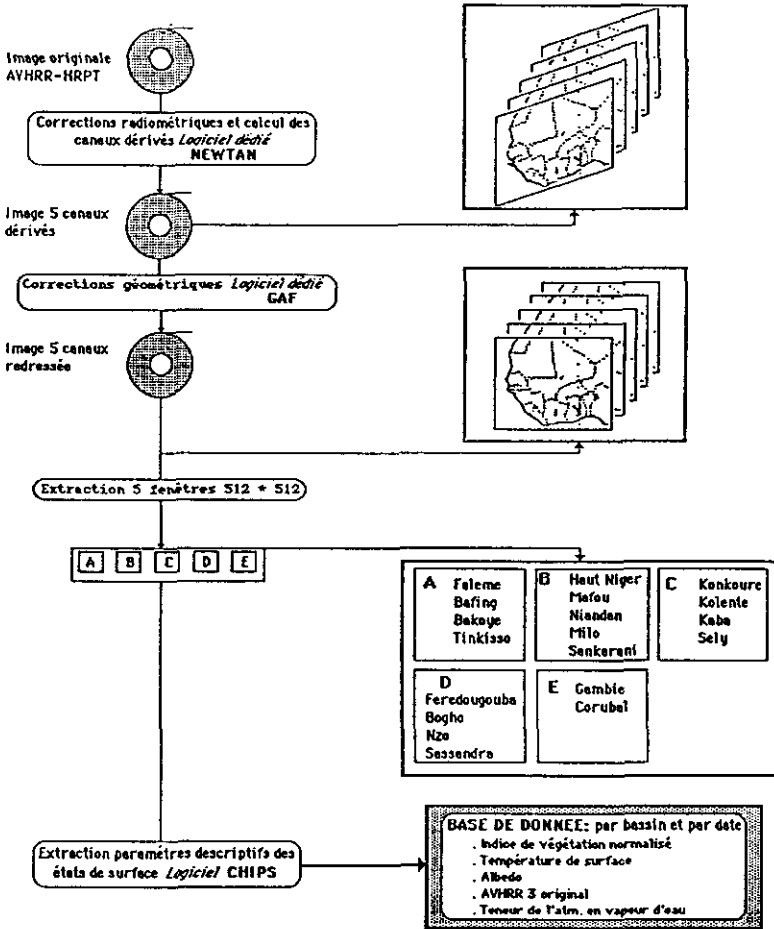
Image originale AVHRR-HRPT

Corrections radiométriques et calcul des canaux dérivés *Logiciel dédié* NEWTAN

Image 5 canaux dérivés

Corrections géométriques *Logiciel dédié* GAF

Image 5 canaux redressée

Extraction 5 fenêtres 512 * 512

A B C D E

A Faleme Bafing Bakoye Tinkisso

B Haut Niger Mafou Niandan Milo Sankarani

C Konkoure Kolente Kaba Sely

D Feredougouba Bogho Nzo Sassandra

E Gambie Corubal

Extraction paramètres descriptifs des états de surface *Logiciel* CHIPS

BASE DE DONNEE: par bassin et par date
. Indice de végétation normalisé
. Température de surface
. Albedo
. AVHRR 3 original
. Teneur de l'atm. en vapeur d'eau